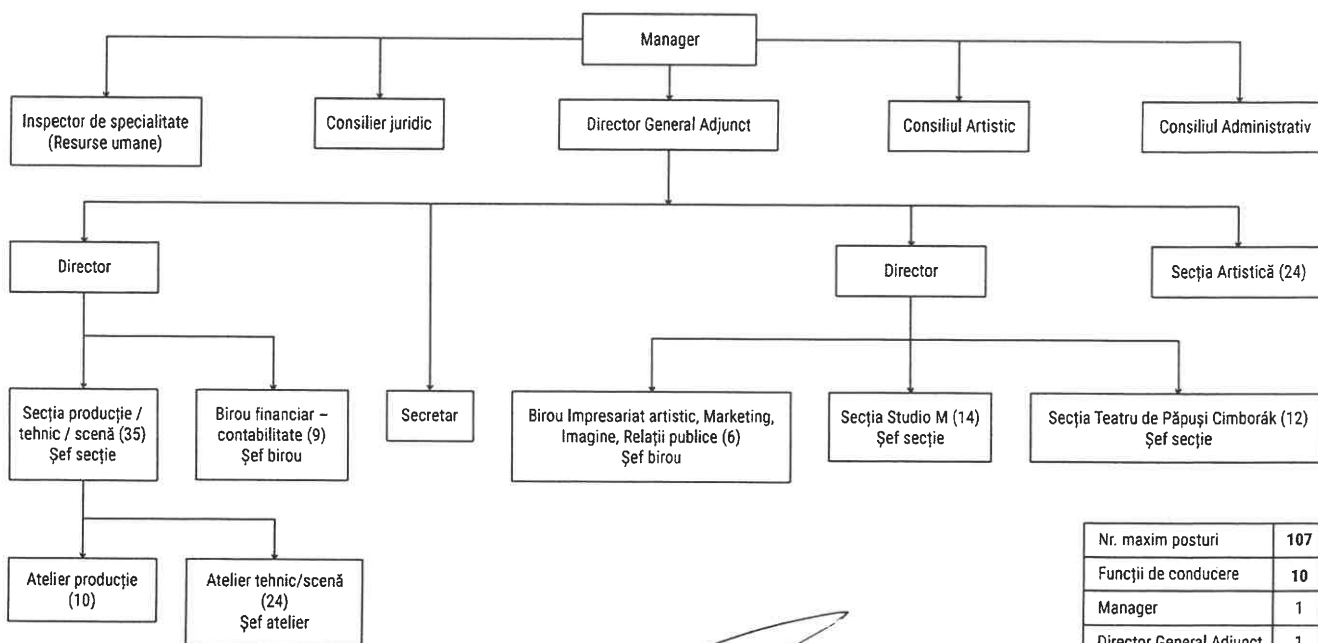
Manager

Inspector de specialitate (Resurse umane)

Consilier juridic

Director General Adjunct

Consiliul Artistic

Consiliul Administrativ

Director

Director

Secția Artistică (24)

Secția producție / tehnic / scenă (35) Şef secție

Birou financiar – contabilitate (9) Şef birou

Secretar

Birou Impresariat artistic, Marketing, Imagine, Relații publice (6) Şef birou

Secția Studio M (14) Şef secție

Secția Teatru de Păpuşi Cimborák (12) Şef secție

Atelier producție (10)

Atelier tehnic/scenă (24) Şef atelier

| Nr. maxim posturi | 107 |
|---|---|
| Funcții de conducere | 10 |
| Manager | 1 |
| Director General Adjunct | 1 |